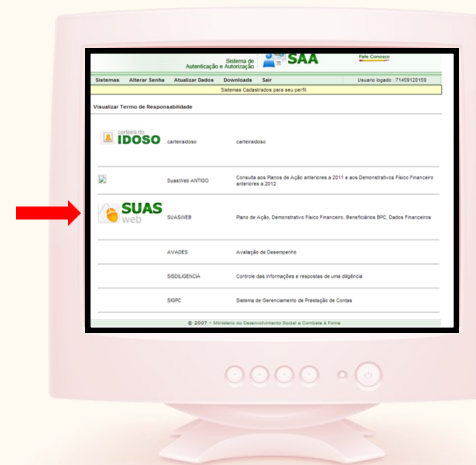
Sistema de Autenticação e Autorização SAA

Fale Conosco

Sistemas Alterar Senha Atualizar Dados Downloads Sair

Usuario logado : 71459120159

Sistemas Cadastrados para seu perfil

Visualizar Termo de Responsabilidade

| | | |
|---|---|---|
| carteira do IDOSO | carteiraidoso | carteiraidoso |
| | SuasWeb ANTIGO | Consulta aos Planos de Ação anteriores a 2011 e aos Demonstrativos Físico Financeiro anteriores a 2012 |
| SUAS web | SUASWEB | Plano de Ação, Demonstrativo Físico Financeiro, Beneficiários BPC, Dados Financeiros |
| | AVADES | Avaliação de Desempenho |
| | SISDILIGENCIA | Controle das informações e respostas de uma diligência |
| | SIGPC | Sistema de Gerenciamento de Prestação de Contas |

© 2007 - Ministério do Desenvolvimento Social e Combate à Fome